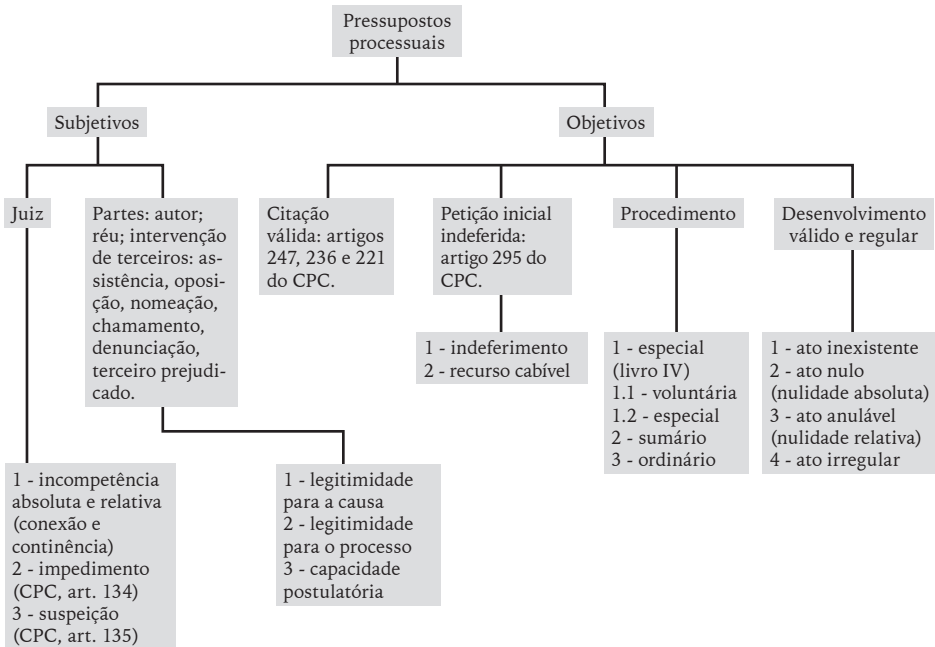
Pressupostos processuais

Subjetivos

Objetivos

Juiz

Partes: autor; réu; intervenção de terceiros: assistência, oposição, nomeação, chamamento, denunciação, terceiro prejudicado.

Citação válida: artigos 247, 236 e 221 do CPC.

Petição inicial indeferida: artigo 295 do CPC.

Procedimento

Desenvolvimento válido e regular

1 - indeferimento
2 - recurso cabível

1 - especial (livro IV)
1.1 - voluntária
1.2 - especial
2 - sumário
3 - ordinário

1 - ato inexistente
2 - ato nulo (nulidade absoluta)
3 - ato anulável (nulidade relativa)
4 - ato irregular

1 - incompetência absoluta e relativa (conexão e continência)
2 - impedimento (CPC, art. 134)
3 - suspeição (CPC, art. 135)

1 - legitimidade para a causa
2 - legitimidade para o processo
3 - capacidade postulatória